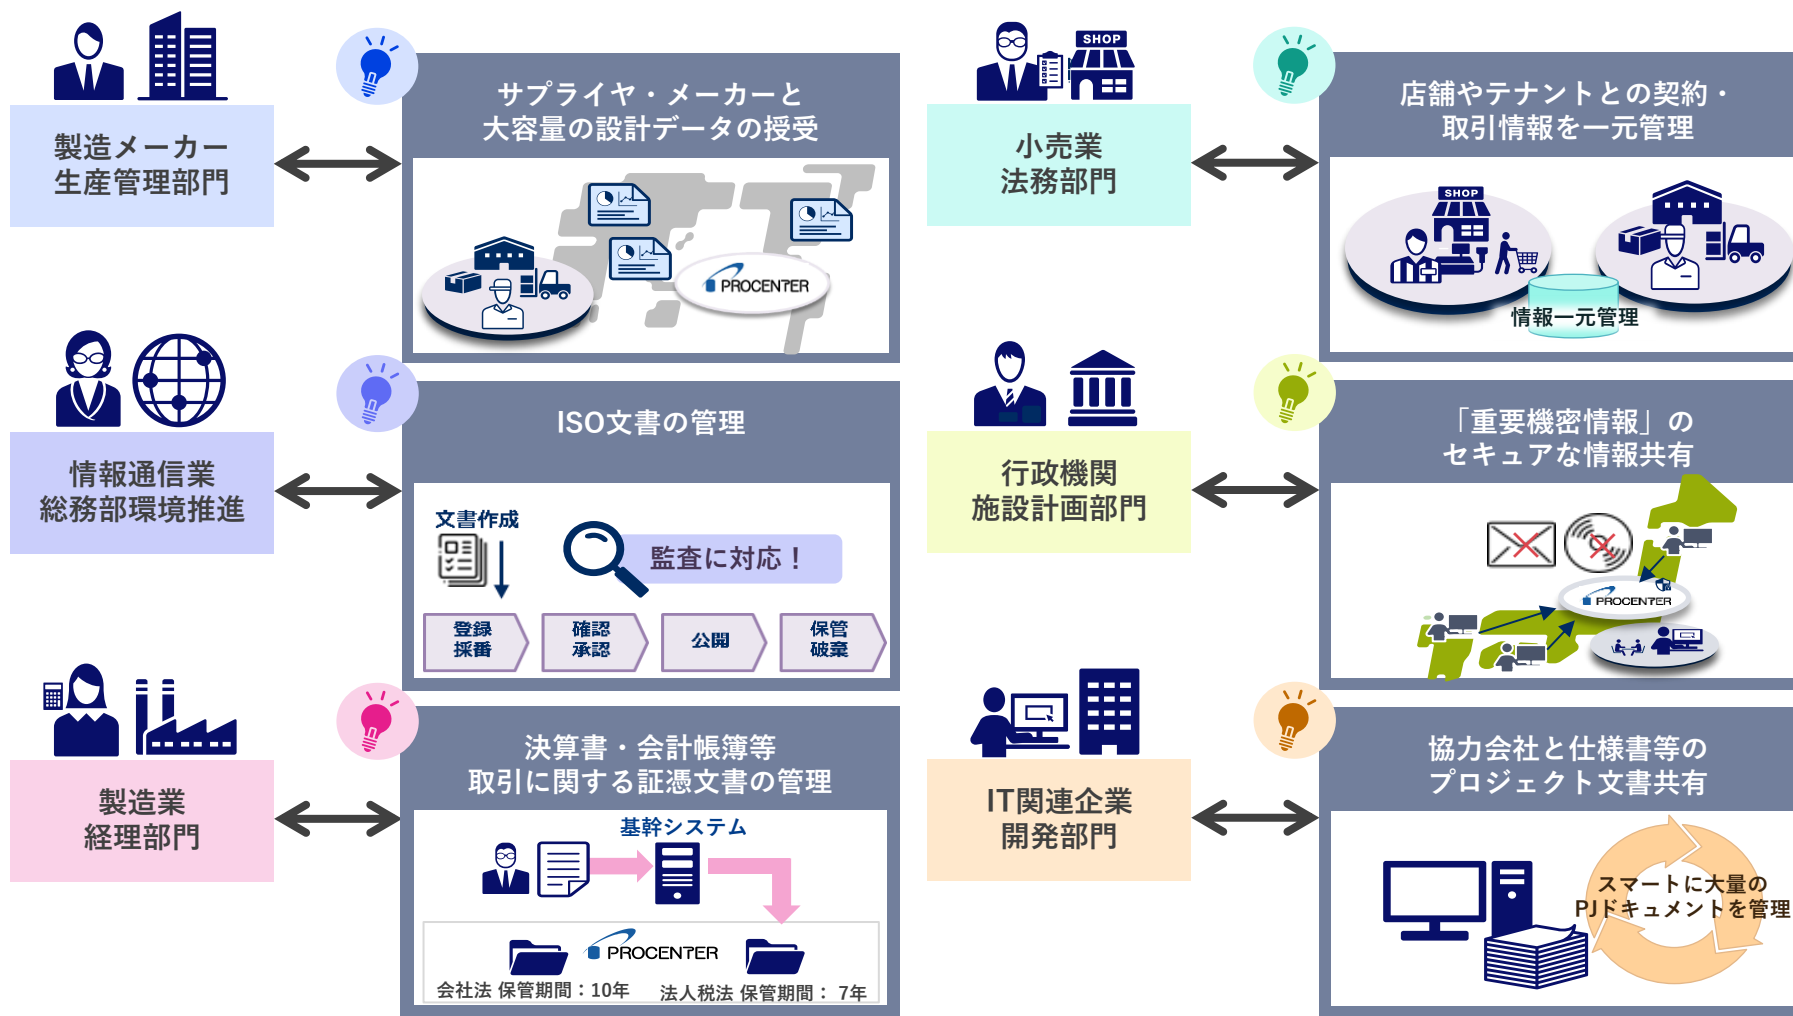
製造メーカー
生産管理部門

サプライヤ・メーカーと
大容量の設計データの授受

PROCENTER

小売業
法務部門

SHOP

店舗やテナントとの契約・
取引情報を一元管理

SHOP

情報一元管理

情報通信業
総務部環境推進

ISO文書の管理

文書作成

監査に対応！

登録
採番

確認
承認

公開

保管
破棄

行政機関
施設計画部門

「重要機密情報」の
セキュアな情報共有

PROCENTER

製造業
経理部門

決算書・会計帳簿等
取引に関する証憑文書の管理

基幹システム

PROCENTER

会社法 保管期間：10年

法人税法 保管期間： 7年

IT関連企業
開発部門

協力会社と仕様書等の
プロジェクト文書共有

スマートに大量の
PJドキュメントを管理